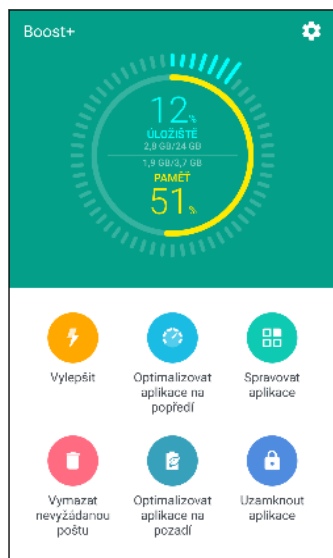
Boost+

12%
ÚLOŽIŠTĚ
2,8 GB/24 GB
1,9 GB/3,7 GB
PAMĚŤ
51%

Vylepšit

Optimalizovat aplikace na popředí

Spravovat aplikace

Vymazat nevyžádanou poštu

Optimalizovat aplikace na pozadí

Uzamknout aplikace